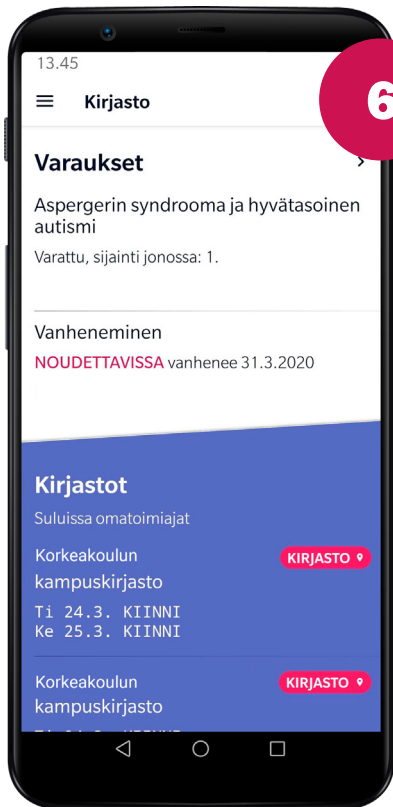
13.45

Kirjasto

6

Varaukset

Aspergerin syndrooma ja hyvätasoinen autismi

Varattu, sijainti jonossa: 1.

Vanheneminen

NOUDETTAVISSA vanhenee 31.3.2020

Kirjastot

Suluissa omatoimiajat

Korkeakoulun kampuskirjasto

KIRJASTO

Ti 24.3. KIINNI
Ke 25.3. KIINNI

Korkeakoulun kampuskirjasto

KIRJASTO

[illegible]